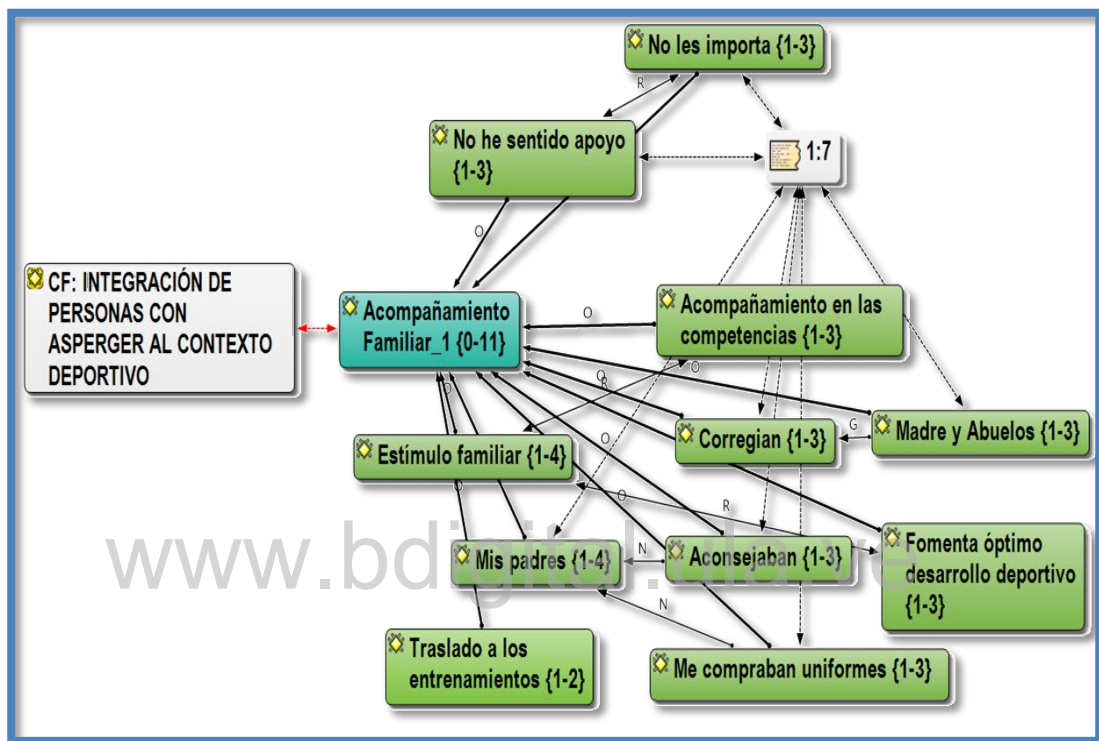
No les importa {1-3}

R

No he sentido apoyo {1-3}

1:7

O

CF: INTEGRACIÓN DE PERSONAS CON ASPERGER AL CONTEXTO DEPORTIVO

Acompañamiento Familiar_1 {0-11}

O

Acompañamiento en las competencias {1-3}

O

O

R

D

Estímulo familiar {1-4}

O

Corregian {1-3}

G

Madre y Abuelos {1-3}

O

D

R

Fomenta óptimo desarrollo deportivo {1-3}

Mis padres {1-4}

N

Aconsejaban {1-3}

N

Traslado a los entrenamientos {1-2}

Me compraban uniformes {1-3}

www.bdigital.ula.ve